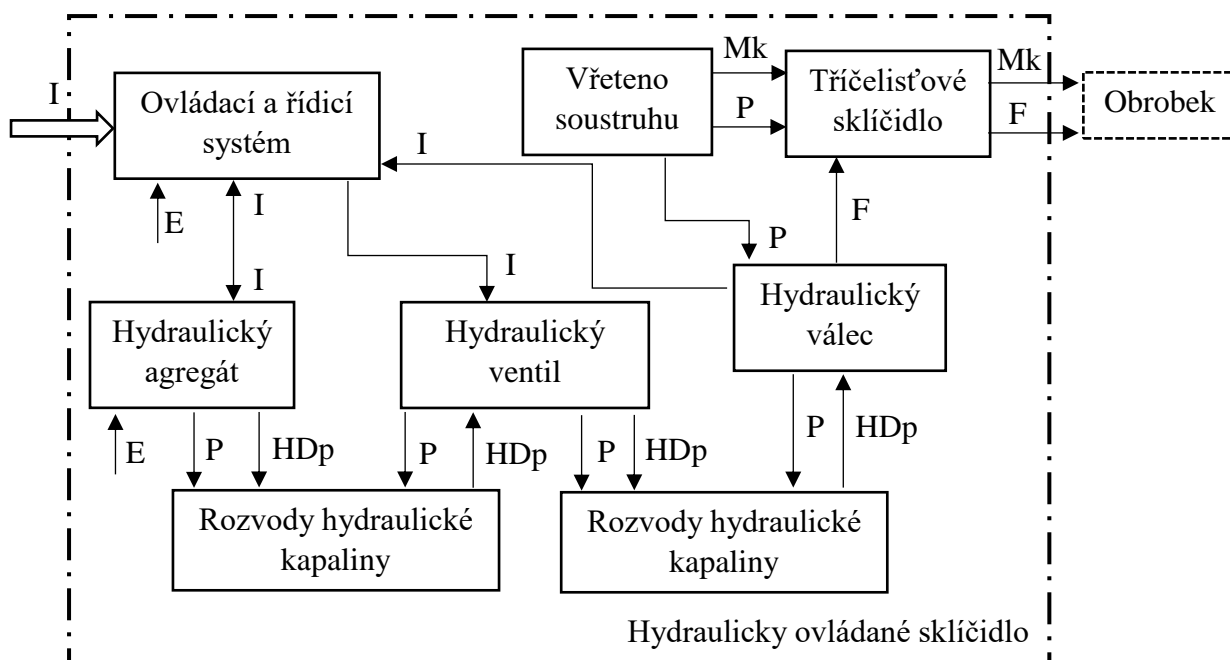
I

Ovládací a řídicí systém

E

I

I

I

Vřeteno soustruhu

Mk

P

Tříčelisťové sklíčidlo

Mk

F

Obrobek

F

P

I

Hydraulický agregát

E

P

HDp

Hydraulický ventil

P

HDp

Hydraulický válec

P

HDp

P

HDp

Rozvody hydraulické kapaliny

Rozvody hydraulické kapaliny

Hydraulicky ovládané sklíčidlo